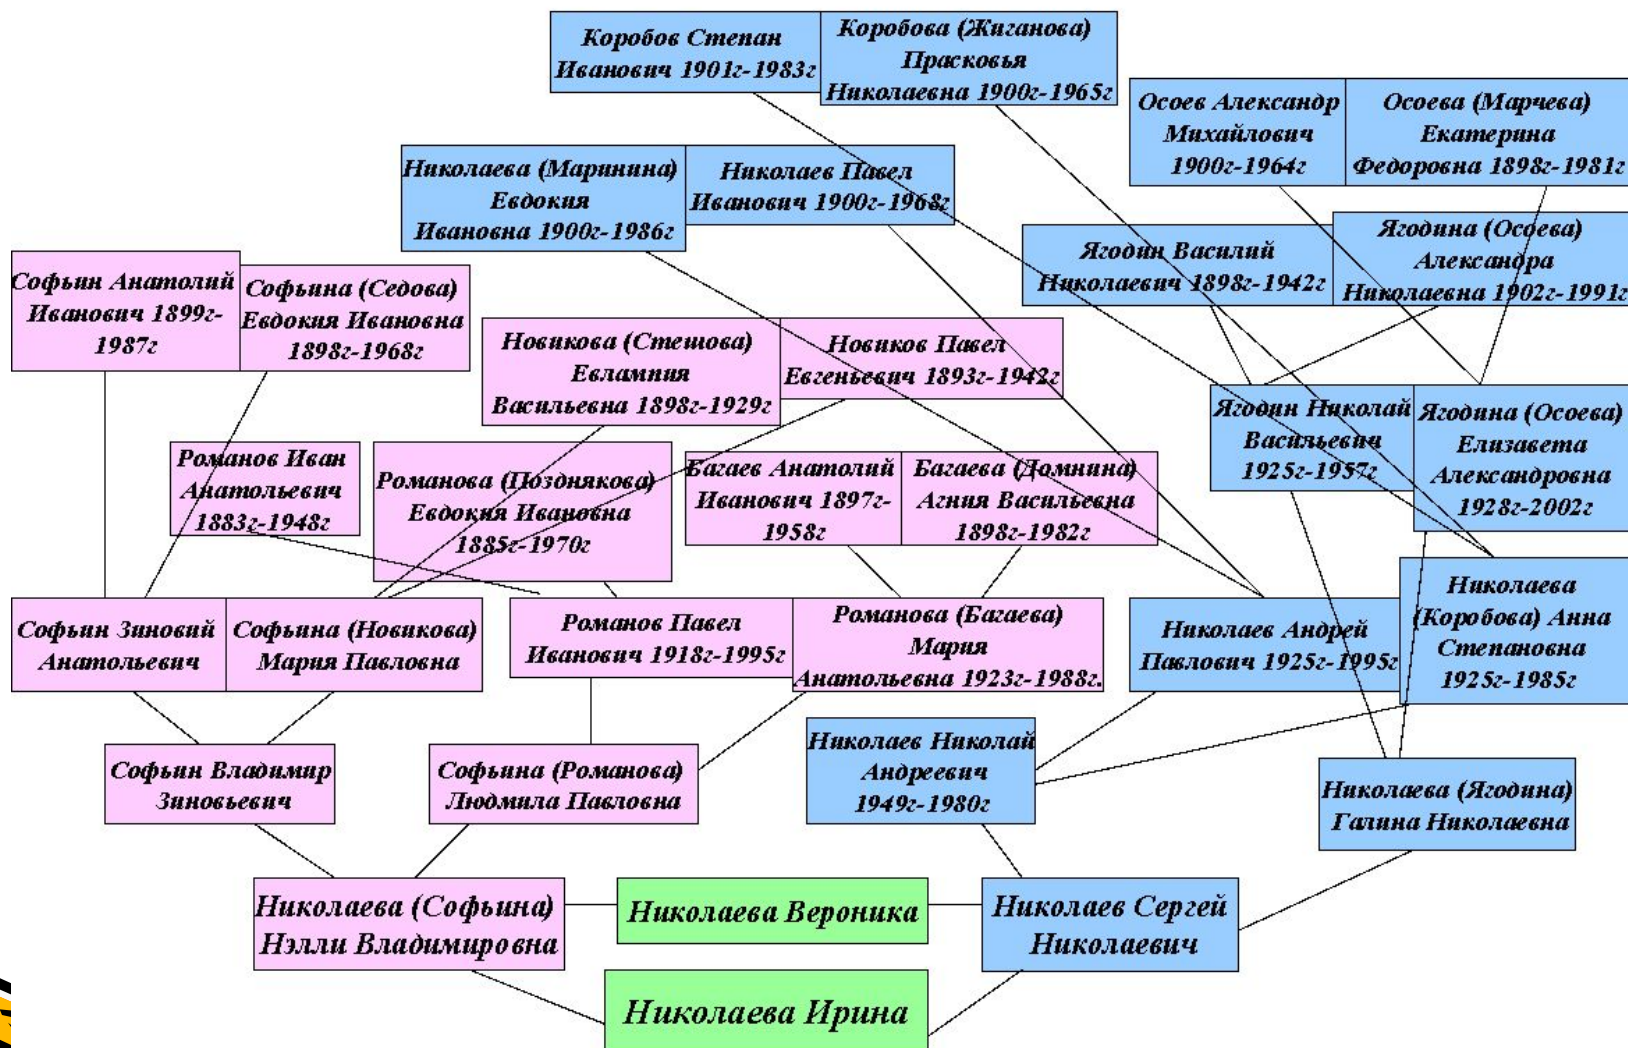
Коробов Степан Иванович 1901г-1983г

Коробова (Жиганова) Прасковья Николаевна 1900г-1965г

Осоев Александр Михайлович 1900г-1964г

Осоева (Марчева) Екатерина Федоровна 1898г-1981г

Николаева (Маринина) Евдокия Ивановна 1900г-1986г

Николаев Павел Иванович 1900г-1968г

Ягодин Василий Николаевич 1898г-1942г

Ягодина (Осоева) Александра Николаевна 1902г-1991г

Софьин Анатолий Иванович 1899г-1987г

Софьина (Седова) Евдокия Ивановна 1898г-1968г

Новикова (Стешова) Евлампия Васильевна 1898г-1929г

Новиков Павел Евгеньевич 1893г-1942г

Ягодин Николай Васильевич 1925г-1957г

Ягодина (Осоева) Елизавета Александровна 1928г-2002г

Романов Иван Анатольевич 1883г-1948г

Романова (Позднякова) Евдокия Ивановна 1885г-1970г

Багаев Анатолий Иванович 1897г-1958г

Багаева (Домнина) Агния Васильевна 1898г-1982г

Николаева (Коробова) Анна Степановна 1925г-1985г

Софьин Зиновий Анатольевич

Софьина (Новикова) Мария Павловна

Романов Павел Иванович 1918г-1995г

Романова (Багаева) Мария Анатольевна 1923г-1988г.

Николаев Андрей Павлович 1925г-1995г

Софьин Владимир Зиновьевич

Софьина (Романова) Людмила Павловна

Николаев Николай Андреевич 1949г-1980г

Николаева (Ягодина) Галина Николаевна

Николаева (Софьина) Нэлли Владимировна

Николаева Вероника

Николаев Сергей Николаевич

Николаева Ирина